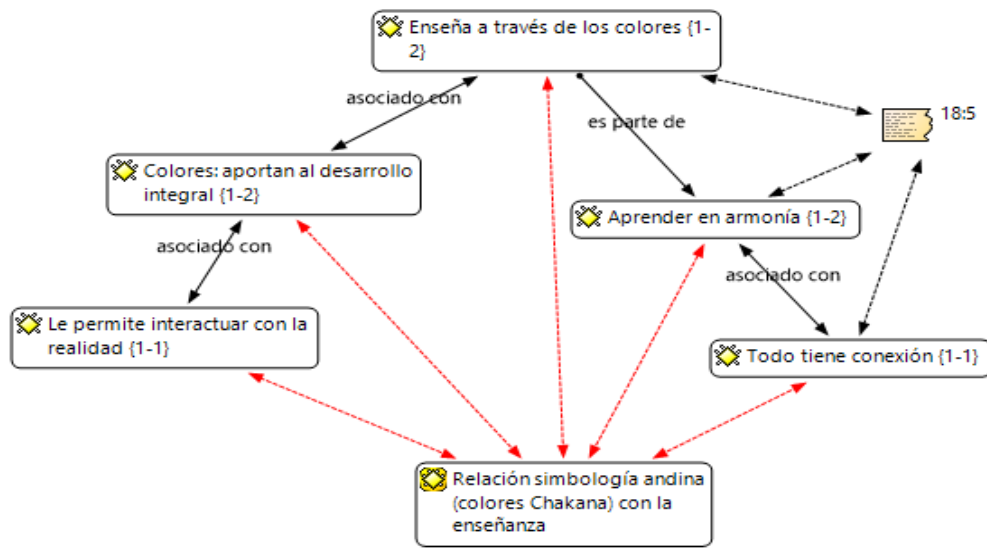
Enseña a través de los colores {1-2}

asociado con

es parte de

18:5

Colores: aportan al desarrollo integral {1-2}

Aprender en armonía {1-2}

asociado con

asociado con

Le permite interactuar con la realidad {1-1}

Todo tiene conexión {1-1}

Relación simbología andina (colores Chakana) con la enseñanza